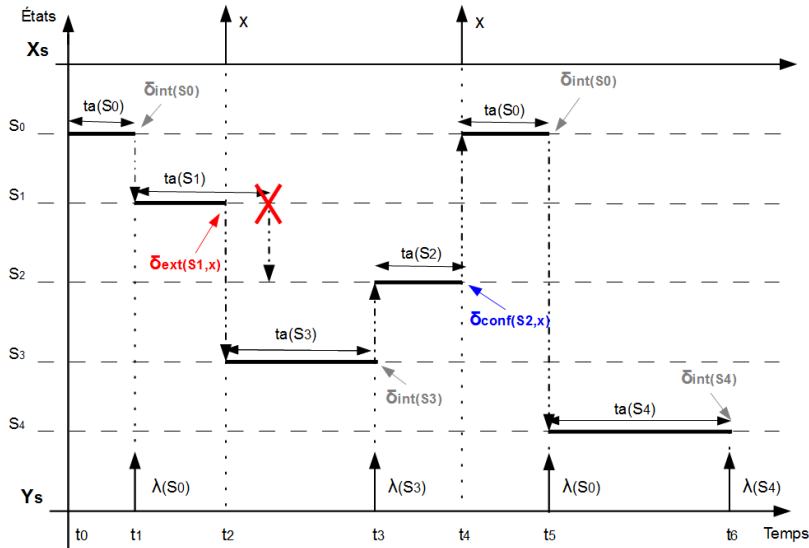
États

x

x

Xs

ta(S0)

$\delta_{int(S0)}$

$\delta_{int(S0)}$

ta(S0)

S0

S1

ta(S1)

$\delta_{ext(S1,x)}$

S2

ta(S2)

$\delta_{conf(S2,x)}$

S3

ta(S3)

$\delta_{int(S3)}$

S4

$\delta_{int(S4)}$

ta(S4)

Ys

$\lambda$(S0)

$\lambda$(S3)

$\lambda$(S0)

$\lambda$(S4)

t0

t1

t2

t3

t4

t5

t6

Temps